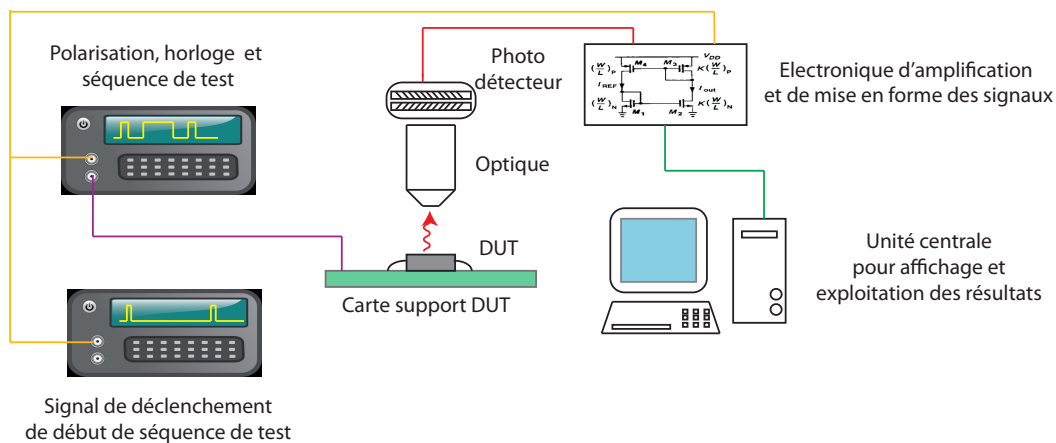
Polarisation, horloge et séquence de test

Photo détecteur

$V_{DD}$

$M_4$

$M_3$

$(\frac{W}{L})_P$

$K(\frac{W}{L})_P$

$I_{REF}$

$I_{out}$

$(\frac{W}{L})_N$

$M_1$

$M_2$

$K(\frac{W}{L})_N$

Electronique d'amplification et de mise en forme des signaux

Optique

DUT

Carte support DUT

Unité centrale pour affichage et exploitation des résultats

Signal de déclenchement de début de séquence de test